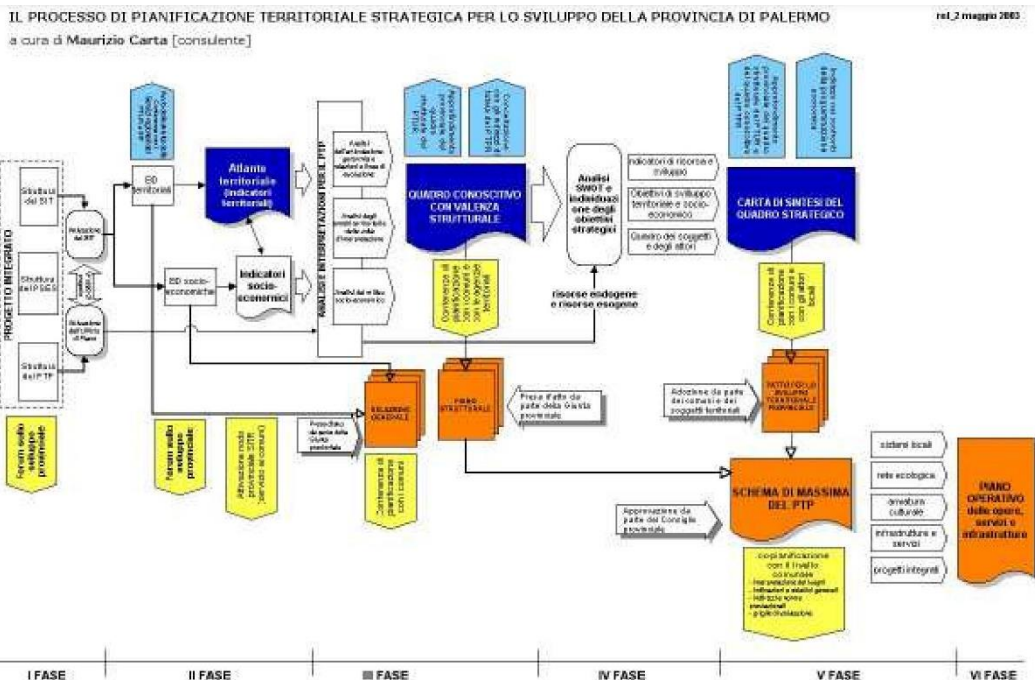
IL PROCESSO DI PIANIFICAZIONE TERRITORIALE STRATEGICA PER LO SVILUPPO DELLA PROVINCIA DI PALERMO

rel_2 maggio 2003

a cura di Maurizio Carta [consulente]

PROGETTO INTEGRATO

Struttura del SIT

Struttura dell'PSES

Struttura del PTP

Attivazione del SIT

Attivazione dell'Ufficio di Piano

BD territoriale

BD socio-economiche

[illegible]

Atlante territoriale (indicatori territoriali)

Indicatori socio-economici

ANALISI E INTERPRETAZIONI PER IL PTP

Analisi dell'ambiente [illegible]

Analisi degli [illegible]

Analisi del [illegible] socio-economico

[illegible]

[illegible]

QUADRO CONOSCITIVO CON VALENZA STRUTTURALE

Conferenza di pianificazione con i comuni e con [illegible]

Analisi SWOT e individuazione degli obiettivi strategici

Indicatori di risorse e sviluppo

Obiettivi di sviluppo territoriale e socio-economico

Quadro dei soggetti e degli attori

risorse endogene e risorse esogene

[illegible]

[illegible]

CARTA DI SINTESI DEL QUADRO STRATEGICO

Conferenza di pianificazione con i comuni e con gli attori locali

Forum sullo sviluppo provinciale

Forum sullo sviluppo provinciale

Attivazione modo provinciale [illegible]

Protocollo da parte della Giunta provinciale

RELAZIONE GENERALE

Conferenza di pianificazione con i comuni

PIANO STRUTTURALE

Presa d'atto da parte della Giunta provinciale

Adozione da parte dei comuni e dei soggetti territoriali

SCHEMA DI MASSIMA DEL PTP

Approvazione da parte del Consiglio provinciale

copianificazione con il livello comunale
- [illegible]
- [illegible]
- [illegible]
- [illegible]

sistemi locali

rete ecologica

armatura culturale

infrastrutture e servizi

progetti integrati

PIANO OPERATIVO delle opere, servizi e infrastrutture

I FASE | II FASE | III FASE | IV FASE | V FASE | VI FASE